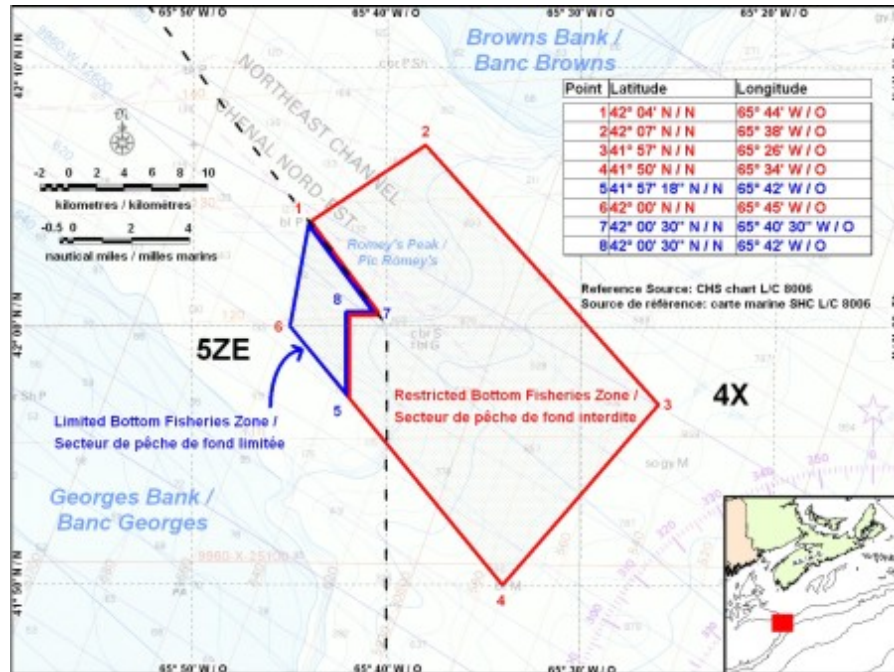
65° 50' W / O
65° 40' W / O
65° 30' W / O
65° 20' W / O

42° 10' N / N
42° 00' N / N
41° 50' N / N

Browns Bank / Banc Browns

| Point | Latitude | Longitude |
|---|---|---|
| 1 | 42° 04' N / N | 65° 44' W / O |
| 2 | 42° 07' N / N | 65° 38' W / O |
| 3 | 41° 57' N / N | 65° 26' W / O |
| 4 | 41° 50' N / N | 65° 34' W / O |
| 5 | 41° 57' 18" N / N | 65° 42' W / O |
| 6 | 42° 00' N / N | 65° 45' W / O |
| 7 | 42° 00' 30" N / N | 65° 40' 30" W / O |
| 8 | 42° 00' 30" N / N | 65° 42' W / O |

NORTHEAST CHANNEL
CHENAL NORD-EST

-2 0 2 4 6 8 10
kilometres / kilomètres
-0.5 0 2 4
nautical miles / milles marins

Romey's Peak / Pic Romey's

1
2
3
4
5
6
7
8

Reference Source: CHS chart L/C 8006
Source de référence: carte marine SHC L/C 8006

5ZE

4X

Restricted Bottom Fisheries Zone / Secteur de pêche de fond interdite

Limited Bottom Fisheries Zone / Secteur de pêche de fond limitée

Georges Bank / Banc Georges

65° 50' W / O
65° 40' W / O
65° 30' W / O